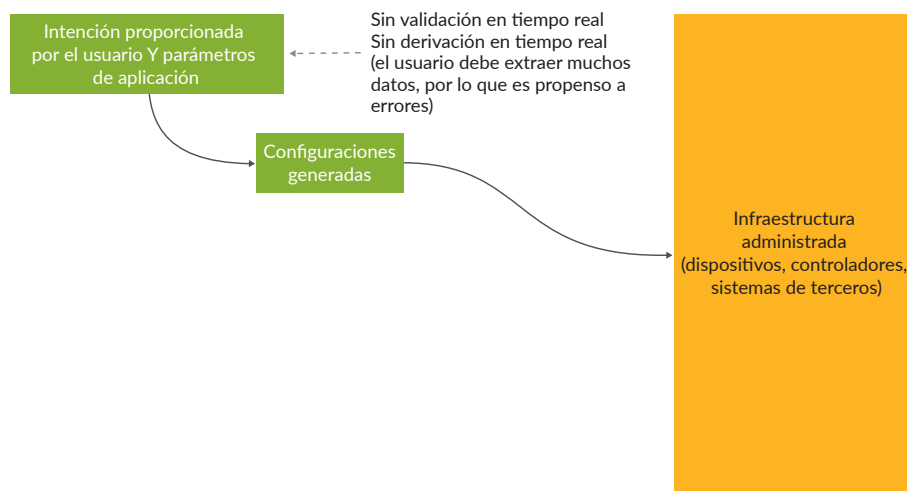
Intención proporcionada por el usuario Y parámetros de aplicación

Sin validación en tiempo real
Sin derivación en tiempo real
(el usuario debe extraer muchos datos, por lo que es propenso a errores)

Configuraciones generadas

Infraestructura administrada (dispositivos, controladores, sistemas de terceros)